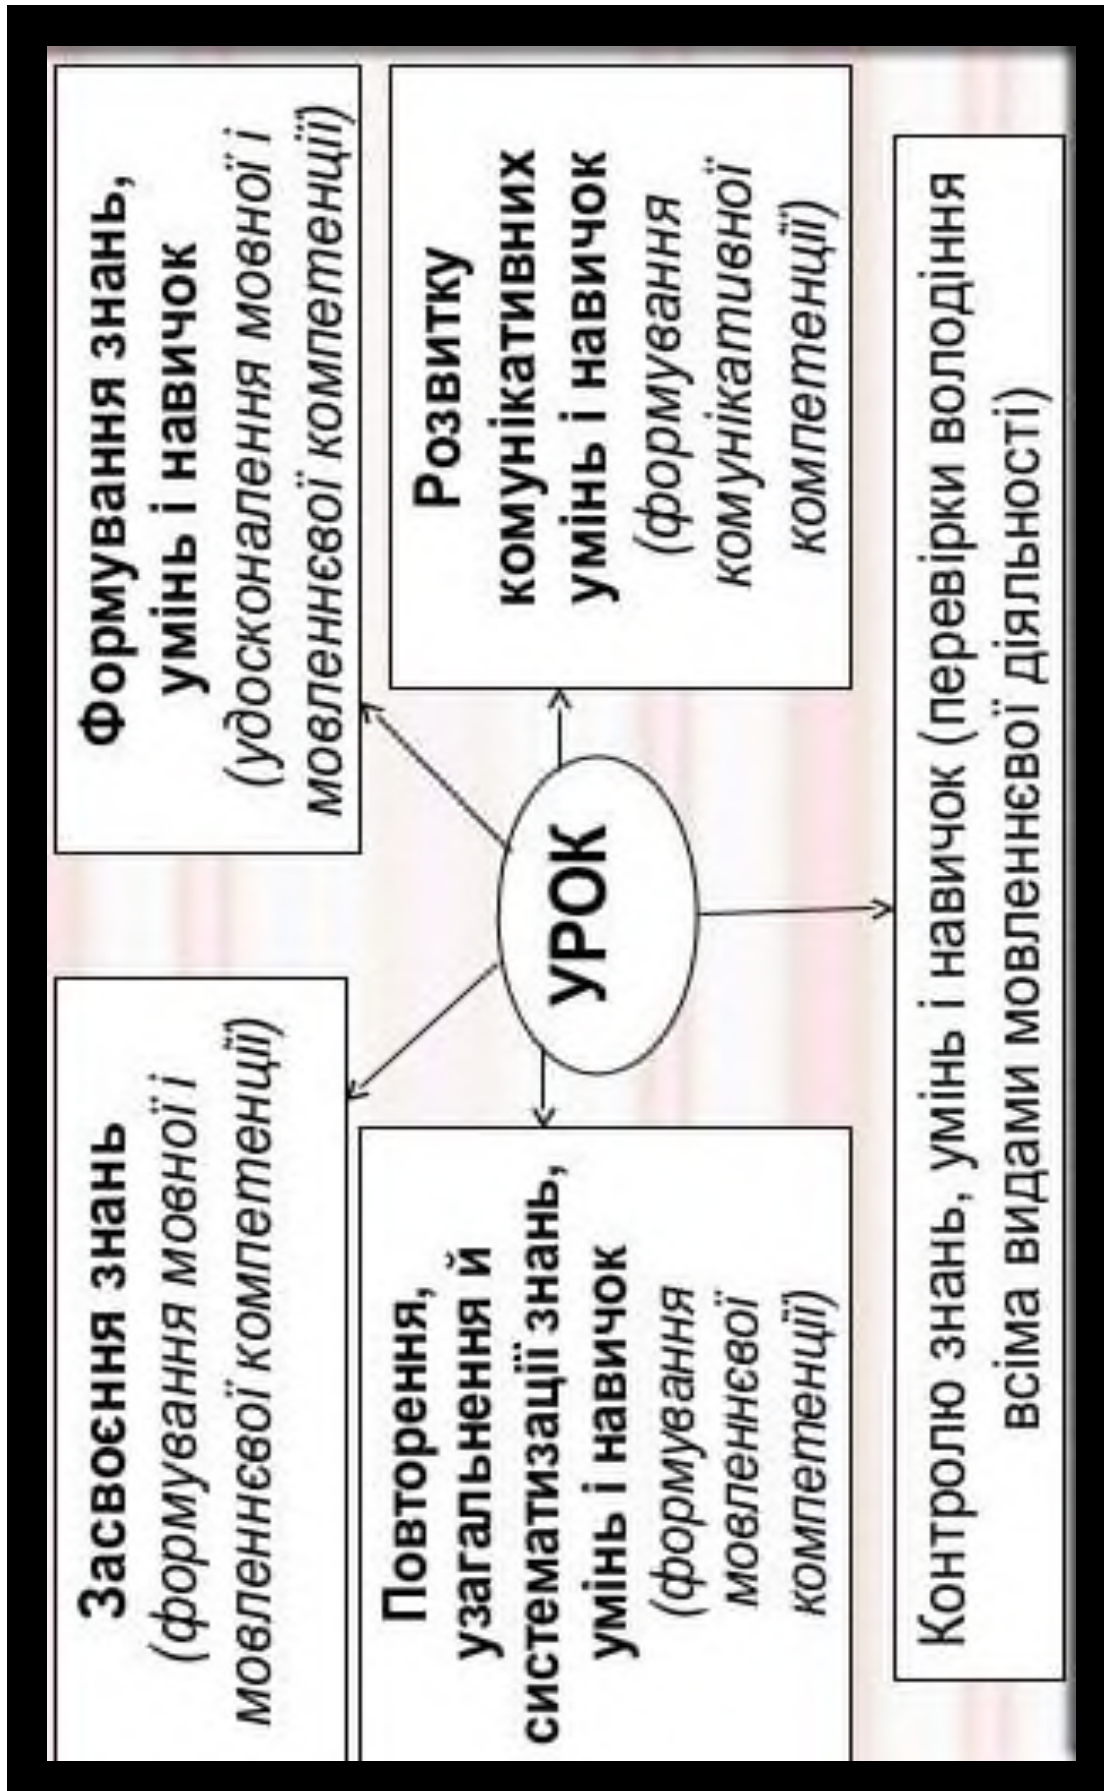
УРОК

Засвоєння знань (формування мовної і мовленнєвої компетенції)

Формування знань, умінь і навичок (удосконалення мовної і мовленнєвої компетенції)

Повторення, узагальнення й систематизації знань, умінь і навичок (формування мовленнєвої компетенції)

Розвитку комунікативних умінь і навичок (формування комунікативної компетенції)

Контролю знань, умінь і навичок (перевірки володіння всіма видами мовленнєвої діяльності)